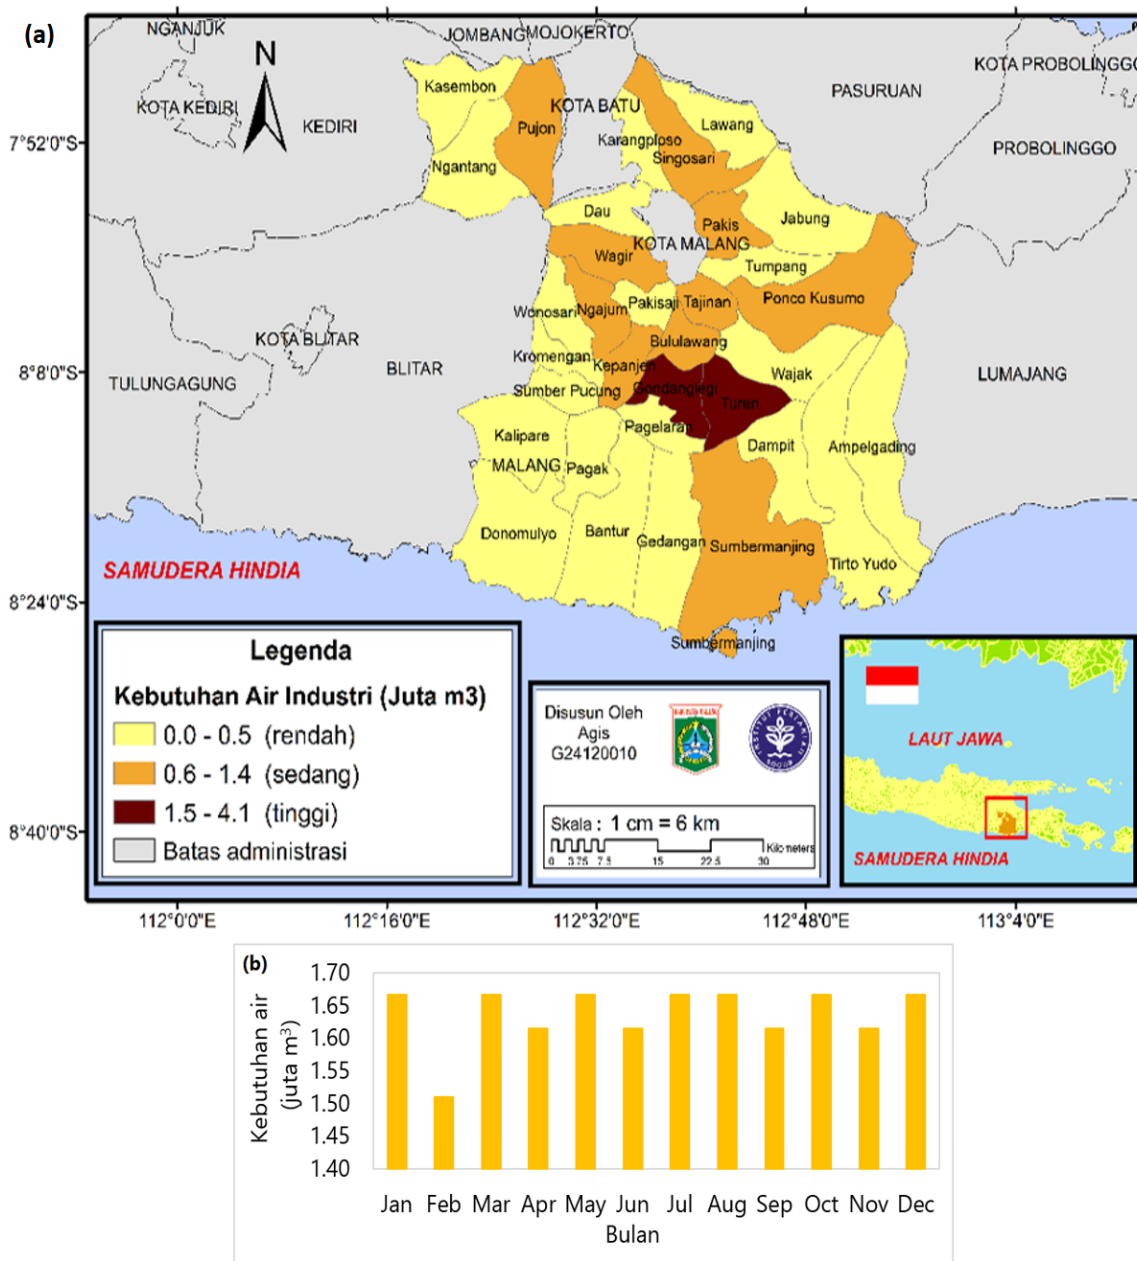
(a)

NGANJUK JOMBANG MOJOKERTO KOTA PROBOLINGGO

N

KOTA KEDIRI KEDIRI Kasembon Pujon KOTA BATU Lawang Karangploso Singosari PASURUAN PROBOLINGGO

7°52'0"S

Ngantang Dau Pakis Jabung KOTA MALANG Wagir Tumpang Wonosari Ngajum Pakisaji Tajinan Ponco Kusumo KOTA BLITAR BLITAR Kromengan Bululawang Kepanjen Wajak LUMAJANG TULUNGAGUNG Sumber Pucung Gondanglegi Turen Pagelaran Kalipare MALANG Pagak Dampit Ampelgading Donomulyo Bantur Gedangan Sumbermanjing Tirto Yudo

8°8'0"S

SAMUDERA HINDIA

8°24'0"S

Sumbermanjing

Legenda

Kebutuhan Air Industri (Juta m3)

0.0 - 0.5 (rendah)

0.6 - 1.4 (sedang)

1.5 - 4.1 (tinggi)

Batas administrasi

Disusun Oleh
Agis
G24120010

Skala : 1 cm = 6 km

0 3.75 7.5 15 22.5 30 Kilometers

LAUT JAWA

SAMUDERA HINDIA

8°40'0"S

112°0'0"E 112°16'0"E 112°32'0"E 112°48'0"E 113°4'0"E

(b)

Kebutuhan air (juta m$^3$)

1.70
1.65
1.60
1.55
1.50
1.45
1.40

Jan Feb Mar Apr May Jun Jul Aug Sep Oct Nov Dec

Bulan